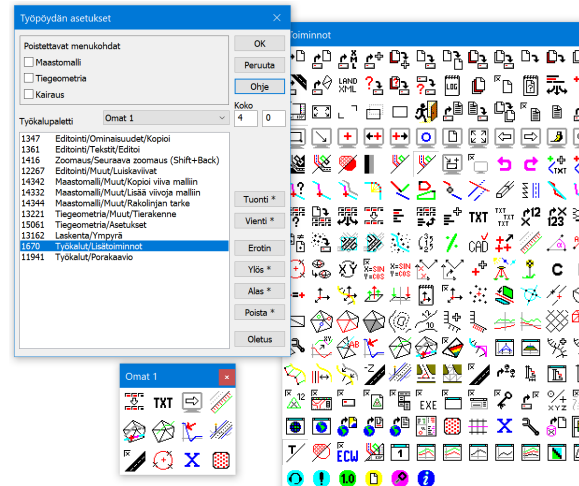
Työpöydän asetukset

Poistettavat menukohdat
Maastomalli
Tiegeometria
Kairaus

OK
Peruuta
Ohje

Koko
4
0

Työkalupaletti
Omat 1

| | |
|---|---|
| 1347 | Editointi/Ominaisuudet/Kopioi |
| 1361 | Editointi/Tekstit/Editoi |
| 1416 | Zoomaus/Seuraava zoomaus (Shift+Back) |
| 12267 | Editointi/Muut/Luiskaviivat |
| 14342 | Maastomalli/Muut/Kopioi viiva malliin |
| 14332 | Maastomalli/Muut/Lisää viivoja malliin |
| 14344 | Maastomalli/Muut/Rakolinjan tarke |
| 13221 | Tiegeometria/Muut/Tierakenne |
| 15061 | Tiegeometria/Asetukset |
| 13162 | Laskenta/Ympyrä |
| 1670 | Työkalut/Lisätoiminnot |
| 11941 | Työkalut/Porakaavio |

Tuonti *
Vienti *
Erotin
Ylös *
Alas *
Poista *
Oletus

toiminnot

LAND XML
LOG
TXT
TXT TXT
12
CAD
X=SIN Y=COS
X=SIN Y=COS
C
AB
12
EXE
X Y Z
ECW
1.0

Omat 1
TXT